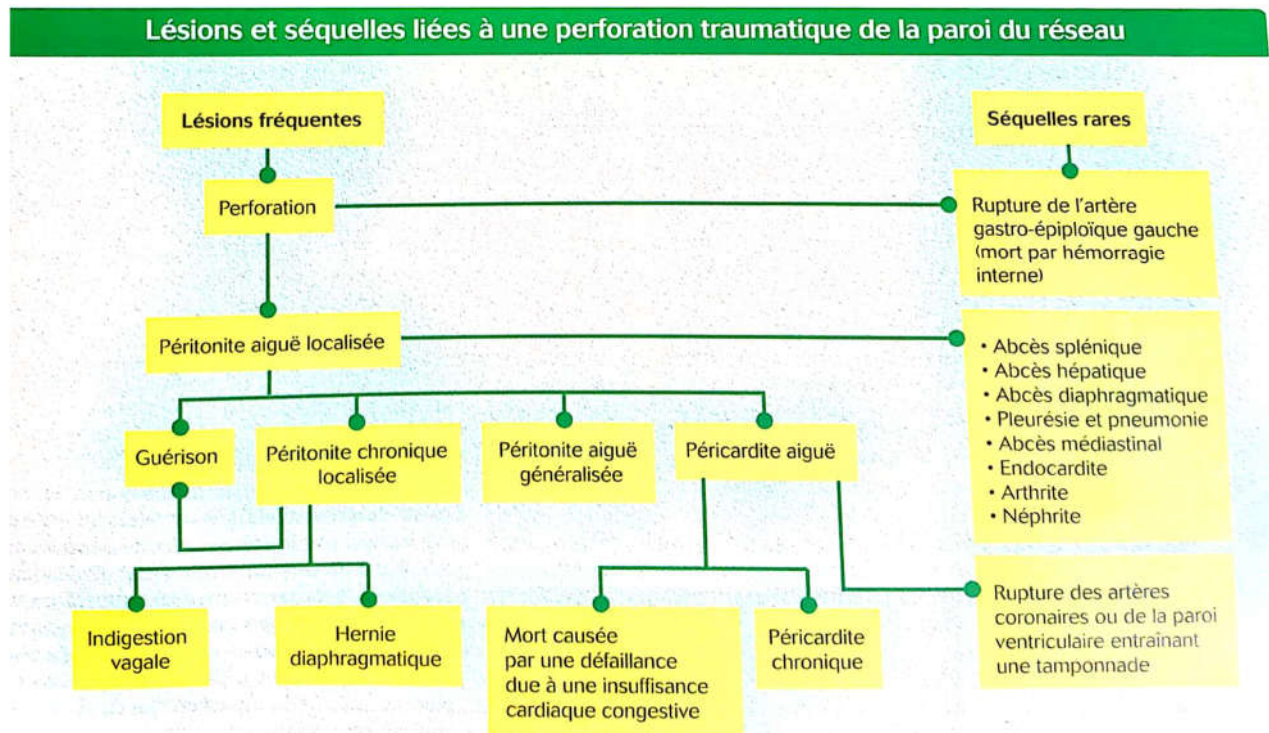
Lésions et séquelles liées à une perforation traumatique de la paroi du réseau

Lésions fréquentes

Séquelles rares

Perforation

Rupture de l'artère gastro-épiploïque gauche (mort par hémorragie interne)

Péritonite aiguë localisée

• Abcès splénique
• Abcès hépatique
• Abcès diaphragmatique
• Pleurésie et pneumonie
• Abcès médiastinal
• Endocardite
• Arthrite
• Néphrite

Guérison

Péritonite chronique localisée

Péritonite aiguë généralisée

Péricardite aiguë

Rupture des artères coronaires ou de la paroi ventriculaire entraînant une tamponnade

Indigestion vagale

Hernie diaphragmatique

Mort causée par une défaillance due à une insuffisance cardiaque congestive

Péricardite chronique